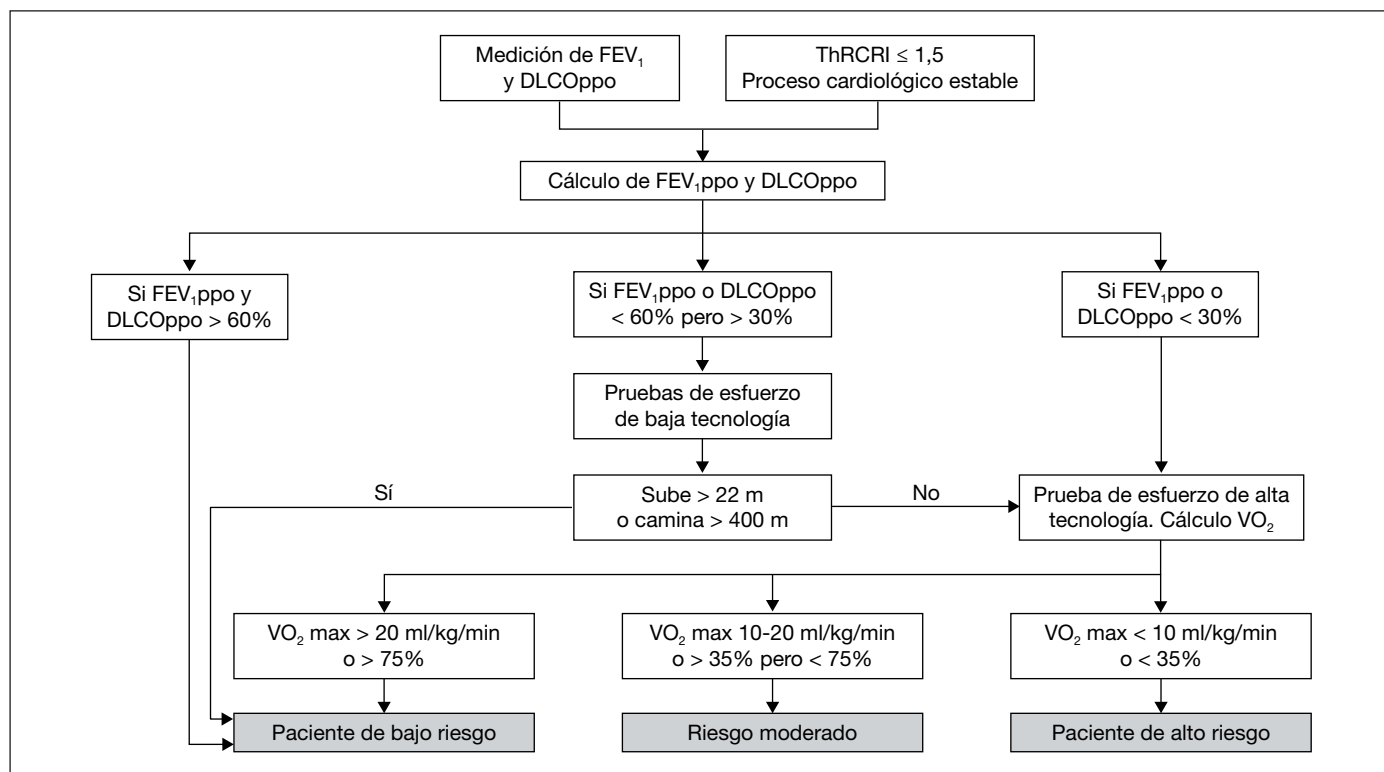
Medición de $FEV_1$ y DLCOppo

ThRCRI ≤ 1,5
Proceso cardiológico estable

Cálculo de $FEV_1$ppo y DLCOppo

Si $FEV_1$ppo y DLCOppo > 60%

Si $FEV_1$ppo o DLCOppo < 60% pero > 30%

Si $FEV_1$ppo o DLCOppo < 30%

Pruebas de esfuerzo de baja tecnología

Sí

Sube > 22 m o camina > 400 m

No

Prueba de esfuerzo de alta tecnología. Cálculo $VO_2$

$VO_2$ max > 20 ml/kg/min o > 75%

$VO_2$ max 10-20 ml/kg/min o > 35% pero < 75%

$VO_2$ max < 10 ml/kg/min o < 35%

Paciente de bajo riesgo

Riesgo moderado

Paciente de alto riesgo